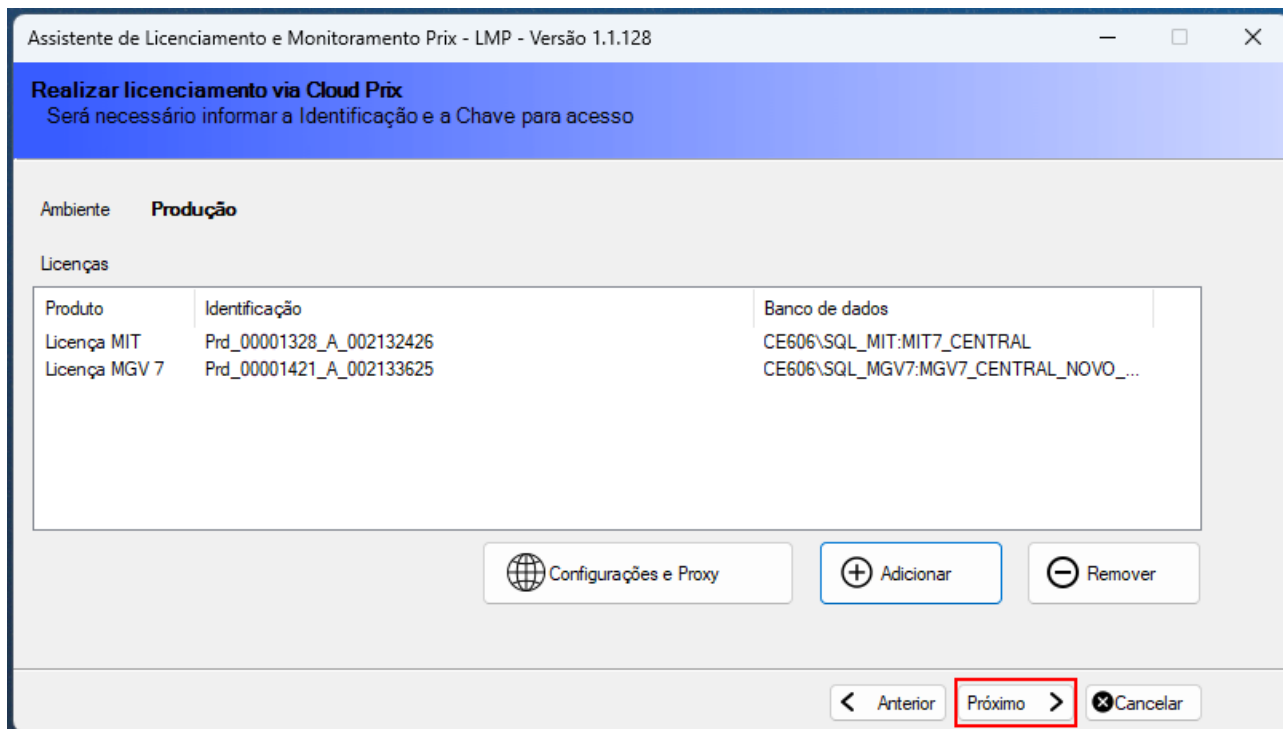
Assistente de Licenciamento e Monitoramento Prix - LMP - Versão 1.1.128

Realizar licenciamento via Cloud Prix
Será necessário informar a Identificação e a Chave para acesso

Ambiente Produção

Licenças

| Produto | Identificação | Banco de dados |
|---|---|---|
| Licença MIT | Prd_00001328_A_002132426 | CE606\SQL_MIT:MIT7_CENTRAL |
| Licença MGV 7 | Prd_00001421_A_002133625 | CE606\SQL_MGV7:MGV7_CENTRAL_NOVO_... |

Configurações e Proxy
Adicionar
Remover

Anterior
Próximo
Cancelar